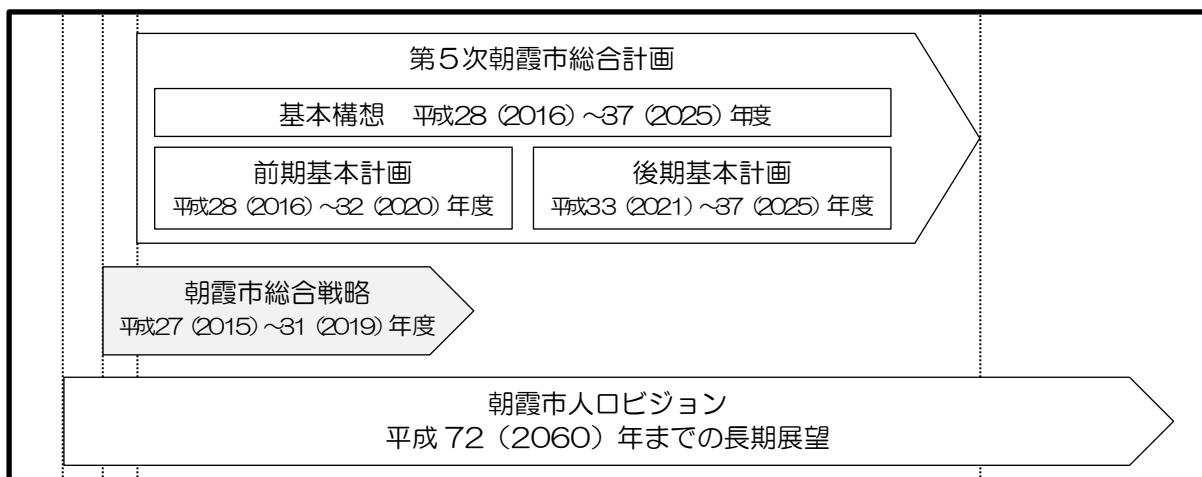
第５次朝霞市総合計画

基本構想　平成28 (2016) ~37 (2025) 年度

前期基本計画
平成28 (2016) ~32 (2020) 年度

後期基本計画
平成33 (2021) ~37 (2025) 年度

朝霞市総合戦略
平成27 (2015) ~31 (2019) 年度

朝霞市人口ビジョン
平成 72（2060）年までの長期展望